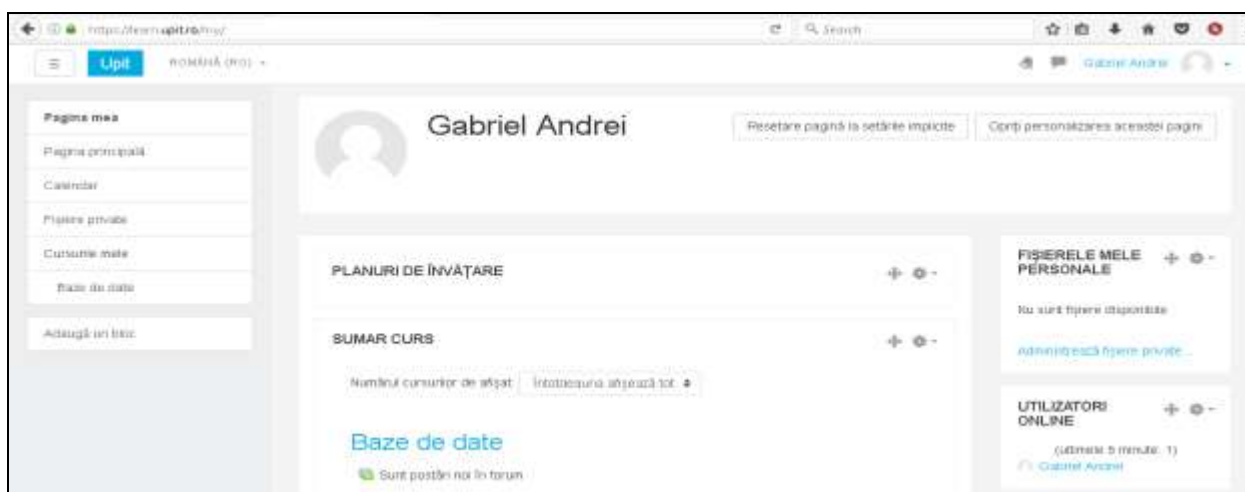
https://learn.upit.ro/my/

Search

Upit ROMÂNĂ (RO)

Gabriel Andrei

Pagina mea
Pagina principală
Calendar
Fișiere private
Cursurile mele
Baze de date
Adaugă un bloc

Gabriel Andrei

Resetare pagină la setările implicite
Opriți personalizarea acestei pagini

PLANURI DE ÎNVĂȚARE

SUMAR CURS

Numărul cursurilor de afișat: Întotdeauna afișează tot

Baze de date

Sunt postări noi în forum

FIȘIERELE MELE PERSONALE

Nu sunt fișiere disponibile

Administrează fișiere private...

UTILIZATORI ONLINE

(ultimele 5 minute: 1)

Gabriel Andrei